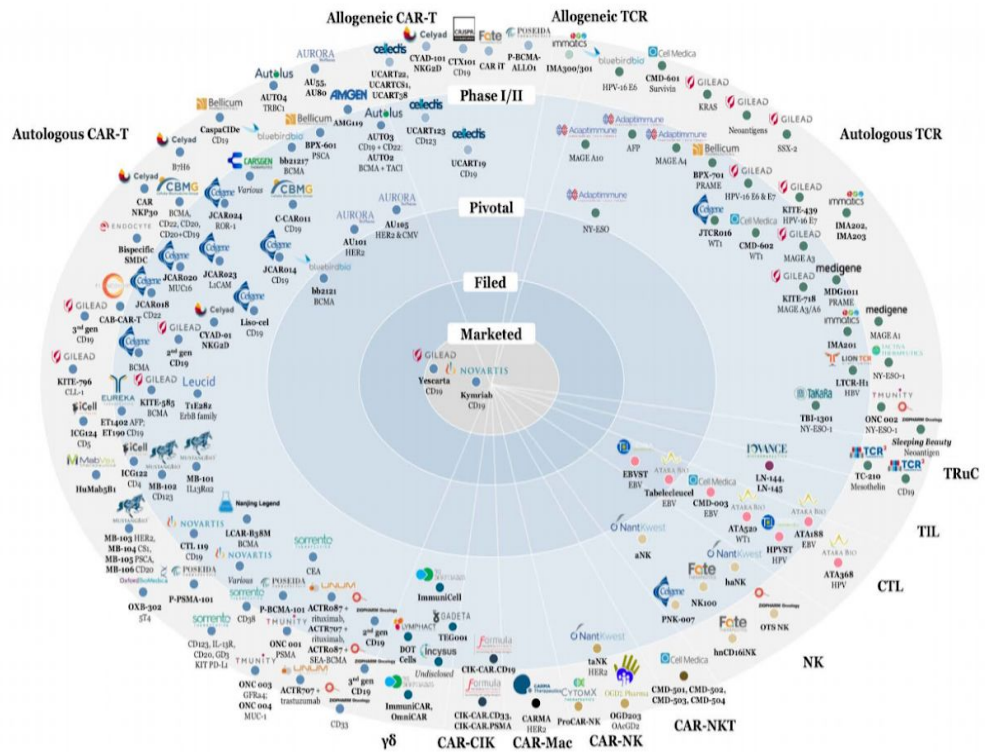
Allogeneic CAR-T

Allogeneic TCR

Autologous CAR-T

Autologous TCR

Phase I/II

Pivotal

Filed

Marketed

Celyad
CYAD-101 NKG2D

CRISPR
CTX101 CD19

Fate
CAR iT

POSEIDA
P-BCMA-ALLO1

immatics
IMA300/301

Cell Medica
CMD-601 Survivin

bluebirdbio
HPV-16 E6

GILEAD
KRAS

GILEAD
Neoantigens

GILEAD
SSX-2

AURORA
AU55, AU80

cellectis
UCART22, UCARTCS1, UCART38

Autolus
AUTO4 TRBC1

AMGEN
AMG119

Bellicum
BPX-601 PSCA

Autolus
AUTO3 CD19 + CD22; AUTO2 BCMA + TACI

cellectis
UCART123 CD123

cellectis
UCART19 CD19

Bellicum
CaspaCIDe CD19

bluebirdbio
bb21217 BCMA

Celyad
B7H6

CARSGEN
Various

CBMG

Adaptimmune
MAGE A10

Adaptimmune
AFP

Adaptimmune
MAGE A4

Bellicum
BPX-701 PRAME

GILEAD
HPV-16 E6 & E7

immatics

Celyad
CAR NKP30

CBMG
BCMA, CD22, CD20, CD20+CD19

Celgene
JCAR024 ROR-1

CBMG
C-CAR011 CD19

AURORA
AU105 HER2 & CMV

Adaptimmune
NY-ESO

Celgene
JTCR016 WT1

GILEAD
KITE-439 HPV-16 E7

Cell Medica
CMD-602 WT1

GILEAD
MAGE A3

IMA202, IMA203

ENDOCYTE
Bispecific SMDC

Celgene
JCAR020 MUC16

Celgene
JCAR023 L1CAM

Celgene
JCAR014 CD19

AURORA
AU101 HER2

bluebirdbio
bb2121 BCMA

medigene
MDG1011 PRAME

GILEAD
KITE-718 MAGE A3/A6

medigene
MAGE A1

Celgene
JCAR018 CD22

GILEAD
CAB-CAR-T

Celyad
CYAD-01 NKG2D

Celgene
Liso-cel CD19

immatics
IMA201

LION TCR

JACOBIO THERAPEUTICS
NY-ESO-1

GILEAD
3rd gen CD19

GILEAD
2nd gen CD19

GILEAD
Yescarta CD19

NOVARTIS
Kymriah CD19

LTCR-H1 HBV

GILEAD
KITE-796 CLL-1

Celgene
BCMA

GILEAD
KITE-585 BCMA

Leucid
T1E28z ErbB family

TaKaRa
TBI-1301 NY-ESO-1

THUNITY
ONC 002 NY-ESO-1

ZIOPHARM Oncology
Sleeping Beauty Neoantigen

EUREKA
ET1402 AFP; ET190 CD19

iCell
ICG124 CD5

iCell
ICG122 CD4

MB-102 CD123

MB-101 IL13Rα2

MabVax
HuMab5B1

TCR2
TC-210 Mesothelin

TCR2
CD19

TRuC

EBVST EBV

ATARA BIO
Tabelecleucel EBV

Cell Medica
CMD-003 EBV

IOVANCE
LN-144, LN-145

TIL

Nanjing Legend
LCAR-B38M BCMA

NOVARTIS
CTL 119 CD19

NOVARTIS
Various

POSEIDA
P-PSMA-101

MB-103 HER2, MB-104 CS1, MB-105 PSCA, MB-106 CD20

OxfordBioMedica
OXB-302 5T4

sorrento
CEA

sorrento
CD38

POSEIDA
P-BCMA-101

UNUM
ACTR087 + rituximab, ACTR707 + rituximab, ACTR087 + SEA-BCMA

THUNITY
ONC 001 PSMA

sorrento
CD123, IL-13R, CD20, GD2 KIT PD-L1

THUNITY
ONC 003 GFRα4; ONC 004 MUC-1

UNUM
ACTR707 + trastuzumab

ZIOPHARM Oncology
2nd gen CD19

ZIOPHARM Oncology
3rd gen CD19

CD33

NantKwest
aNK

Fate
NK100

NantKwest
haNK

ATARA BIO
ATA520 WT1

ATARA BIO
HPVST HPV

ATARA BIO
ATA188 EBV

ATARA BIO
ATA368 HPV

CTL

Celgene
PNK-007

ZIOPHARM Oncology
OTS NK

Fate
hnCD16iNK

NK

ImmuniCell

GADETA
TEG001

LYMPHACT
DOT Cells

incysus
Undisclosed

ImmunICAR, OmniCAR

Formula
CIK-CAR.CD19

Formula
CIK-CAR.CD33, CIK-CAR.PSMA

CARMA Therapeutics
CARMA HER2

CYTOMX
ProCAR-NK

NantKwest
taNK HER2

OGD2 Pharma
OGD203 OAcGD2

Cell Medica
CMD-501, CMD-502, CMD-503, CMD-504

CAR-NKT

γδ

CAR-CIK

CAR-Mac

CAR-NK